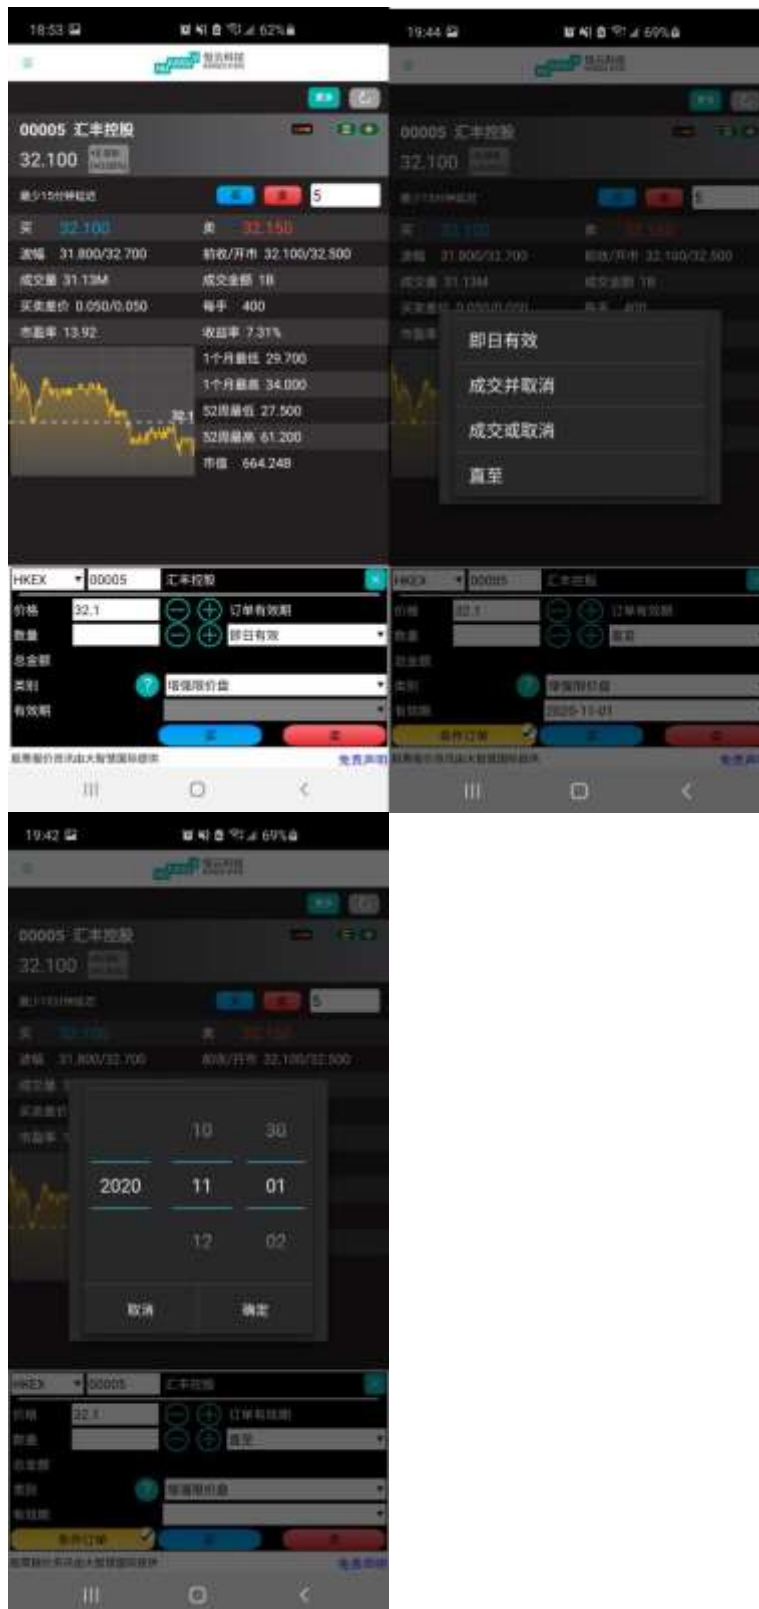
18:53
62%

00005 汇丰控股
32.100

最少15分钟延迟
5

买 32.100
卖 32.150
波幅 31.800/32.700
前收/开市 32.100/32.500
成交量 31.13M
成交金额 1B
买卖差价 0.050/0.050
每手 400
市盈率 13.92
收益率 7.31%
1个月最低 29.700
1个月最高 34.000
52周最低 27.500
52周最高 61.200
市值 664.24B
32.1

HKEX 00005 汇丰控股
价格 32.1
订单有效期
数量
即日有效
总金额
类别 增强限价盘
有效期
买 卖
免责声明

19:44
69%

00005 汇丰控股
32.100

即日有效
成交并取消
成交或取消
直至

HKEX 00005 汇丰控股
价格 32.1
订单有效期
数量
直至
总金额
类别 增强限价盘
有效期 2020-11-01
条件订单
买 卖
免责声明

19:42
69%

00005 汇丰控股
32.100

5
波幅 31.800/32.700
前收/开市 32.100/32.500

10 30
2020 11 01
12 02
取消 确定

HKEX 00005 汇丰控股
价格 32.1
订单有效期
数量
直至
总金额
类别 增强限价盘
有效期
条件订单
买 卖
免责声明